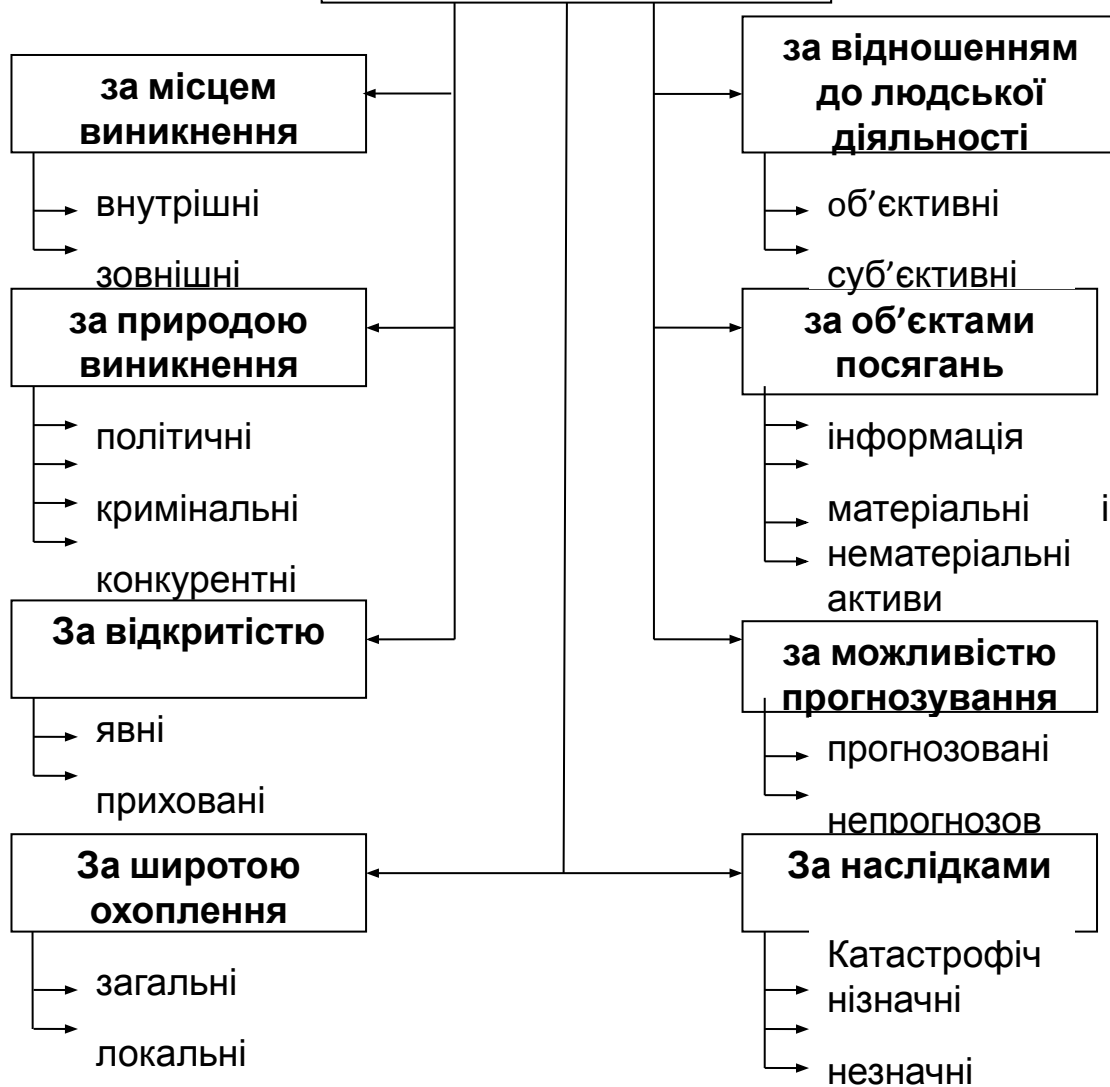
за місцем виникнення

внутрішні

зовнішні

за природою виникнення

політичні

кримінальні

конкурентні

За відкритістю

явні

приховані

За широтою охоплення

загальні

локальні

за відношенням до людської діяльності

об'єктивні

суб'єктивні

за об'єктами посягань

інформація

матеріальні і нематеріальні активи

за можливістю прогнозування

прогнозовані

непрогнозов

За наслідками

Катастрофіч

нізначні

незначні